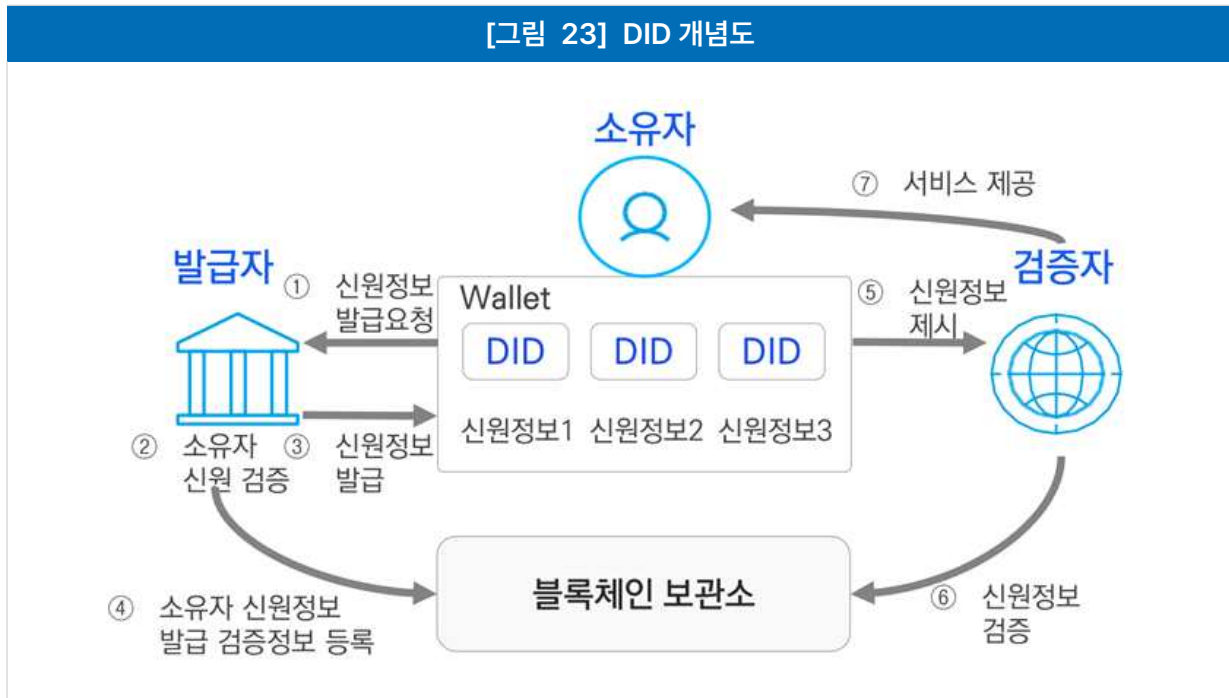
[그림 23] DID 개념도

소유자

⑦ 서비스 제공

발급자

① 신원정보 발급요청

Wallet

DID DID DID

신원정보1 신원정보2 신원정보3

⑤ 신원정보 제시

검증자

② 소유자 신원 검증

③ 신원정보 발급

④ 소유자 신원정보 발급 검증정보 등록

블록체인 보관소

⑥ 신원정보 검증